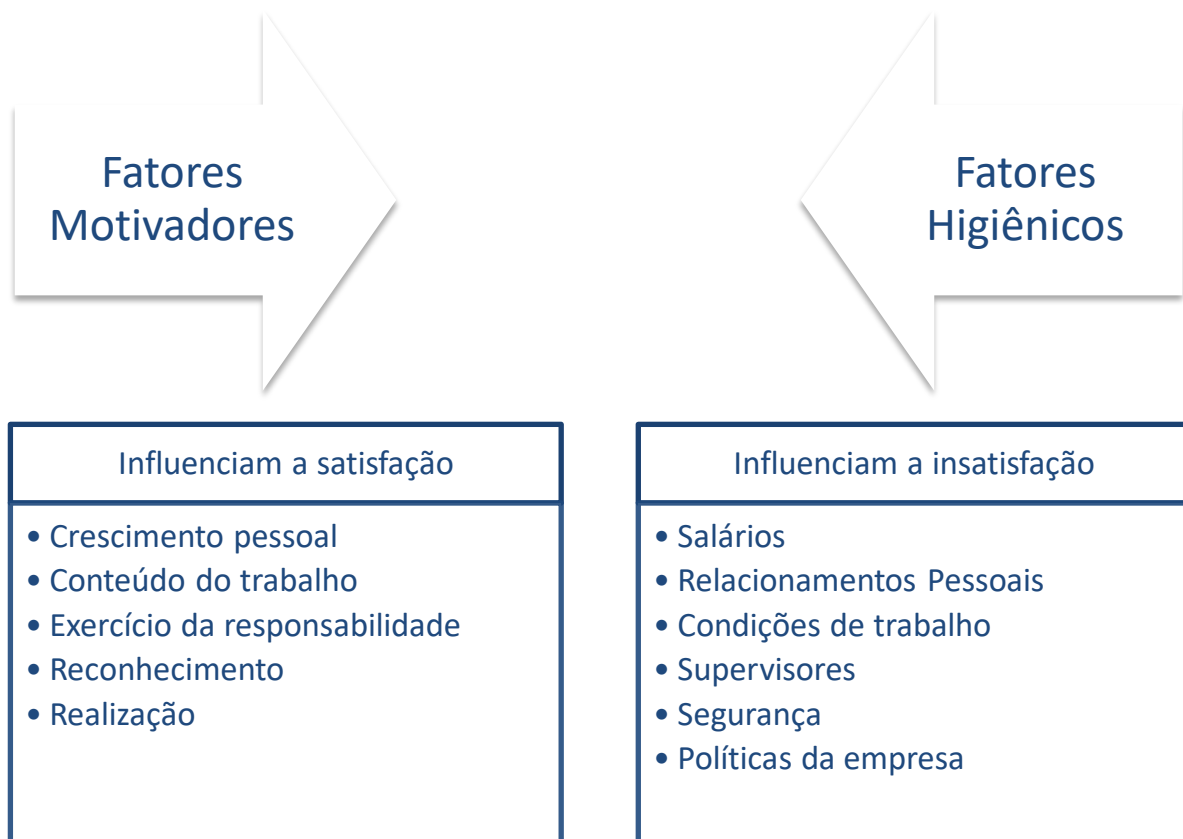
Fatores Motivadores

Fatores Higiênicos

Influenciam a satisfação

• Crescimento pessoal
• Conteúdo do trabalho
• Exercício da responsabilidade
• Reconhecimento
• Realização

Influenciam a insatisfação

• Salários
• Relacionamentos Pessoais
• Condições de trabalho
• Supervisores
• Segurança
• Políticas da empresa